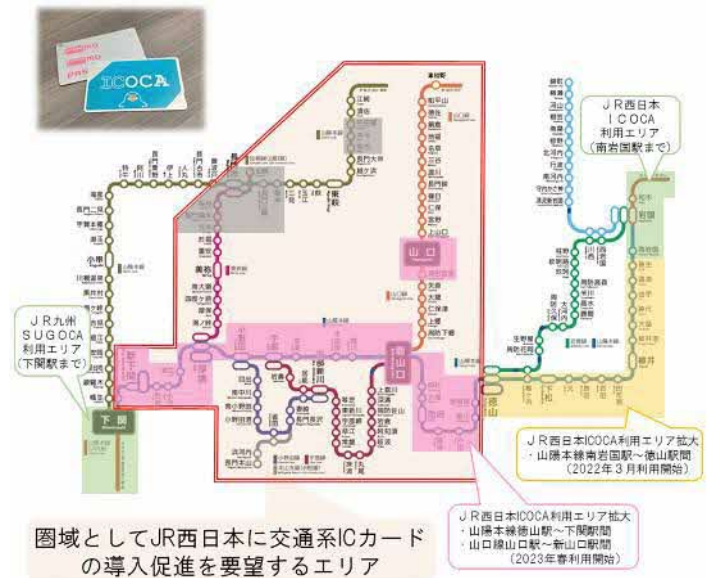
ICOCA

JR西日本
ICOCA
利用エリア
(南岩国駅まで)

JR九州
SUGOCA
利用エリア
(下関駅まで)

山口

新山口

下関

小串

長門市

美祢

益田

徳山

JR西日本ICOCA利用エリア拡大
・山陽本線南岩国駅～徳山駅間
(2022年3月利用開始)

JR西日本ICOCA利用エリア拡大
・山陽本線徳山駅～下関駅間
・山口線山口駅～新山口駅間
(2023年春利用開始)

圏域としてJR西日本に交通系ICカードの導入促進を要望するエリア